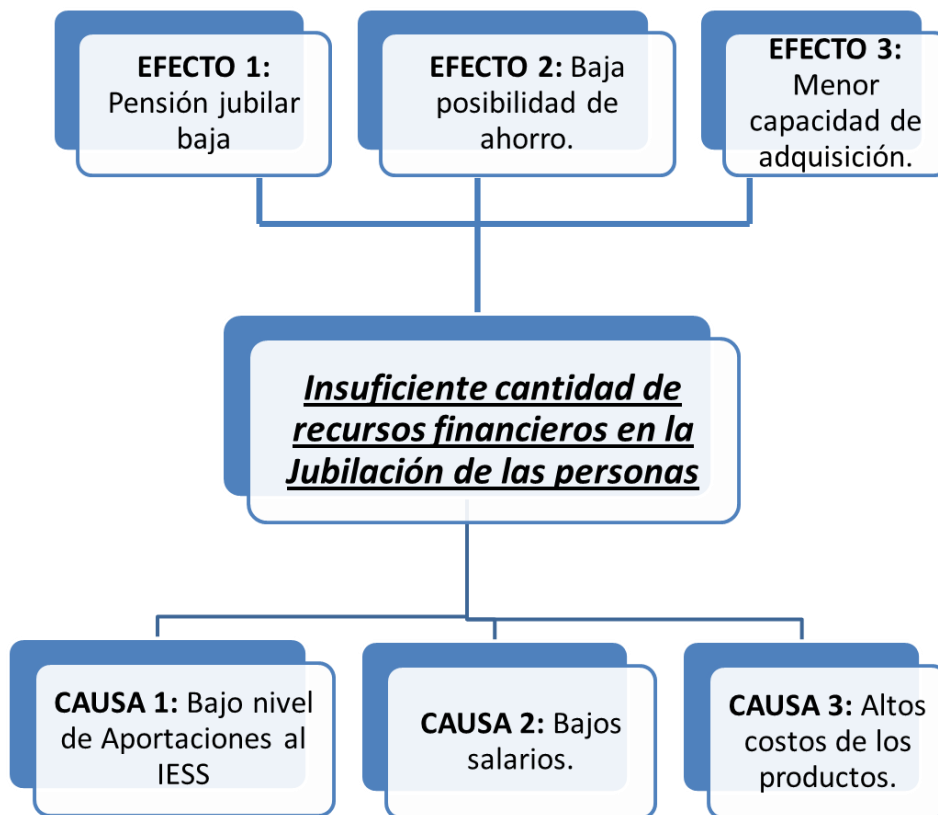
**EFECTO 1:** Pensión jubilar baja

**EFECTO 2:** Baja posibilidad de ahorro.

**EFECTO 3:** Menor capacidad de adquisición.

***Insuficiente cantidad de recursos financieros en la Jubilación de las personas***

**CAUSA 1:** Bajo nivel de Aportaciones al IESS

**CAUSA 2:** Bajos salarios.

**CAUSA 3:** Altos costos de los productos.